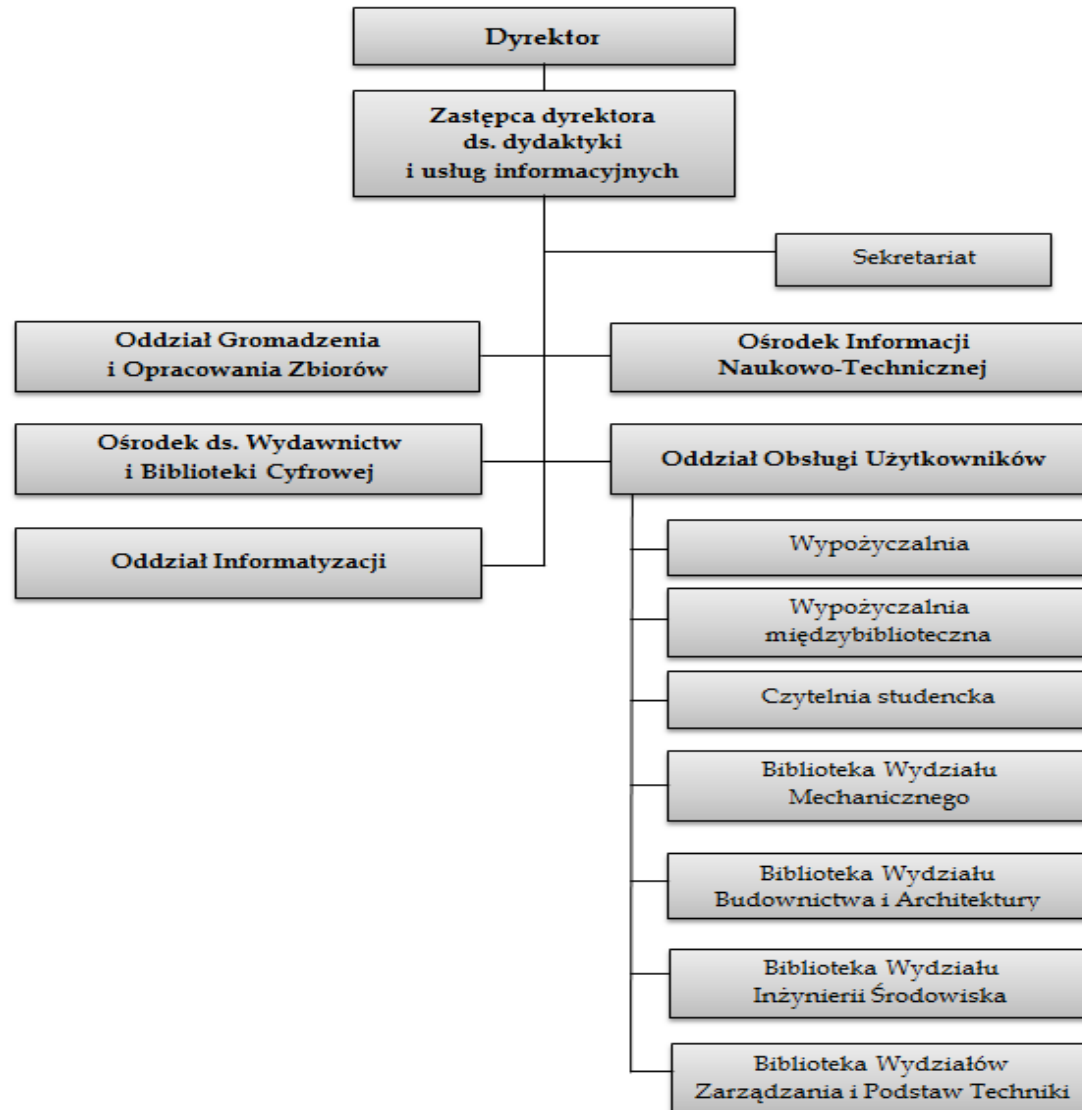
Dyrektor

Zastępca dyrektora
ds. dydaktyki
i usług informacyjnych

Sekretariat

Oddział Gromadzenia
i Opracowania Zbiorów

Ośrodek Informacji
Naukowo-Technicznej

Ośrodek ds. Wydawnictw
i Biblioteki Cyfrowej

Oddział Obsługi Użytkowników

Oddział Informatyzacji

Wypożyczalnia

Wypożyczalnia
międzybiblioteczna

Czytelnia studencka

Biblioteka Wydziału
Mechanicznego

Biblioteka Wydziału
Budownictwa i Architektury

Biblioteka Wydziału
Inżynierii Środowiska

Biblioteka Wydziałów
Zarządzania i Podstaw Techniki